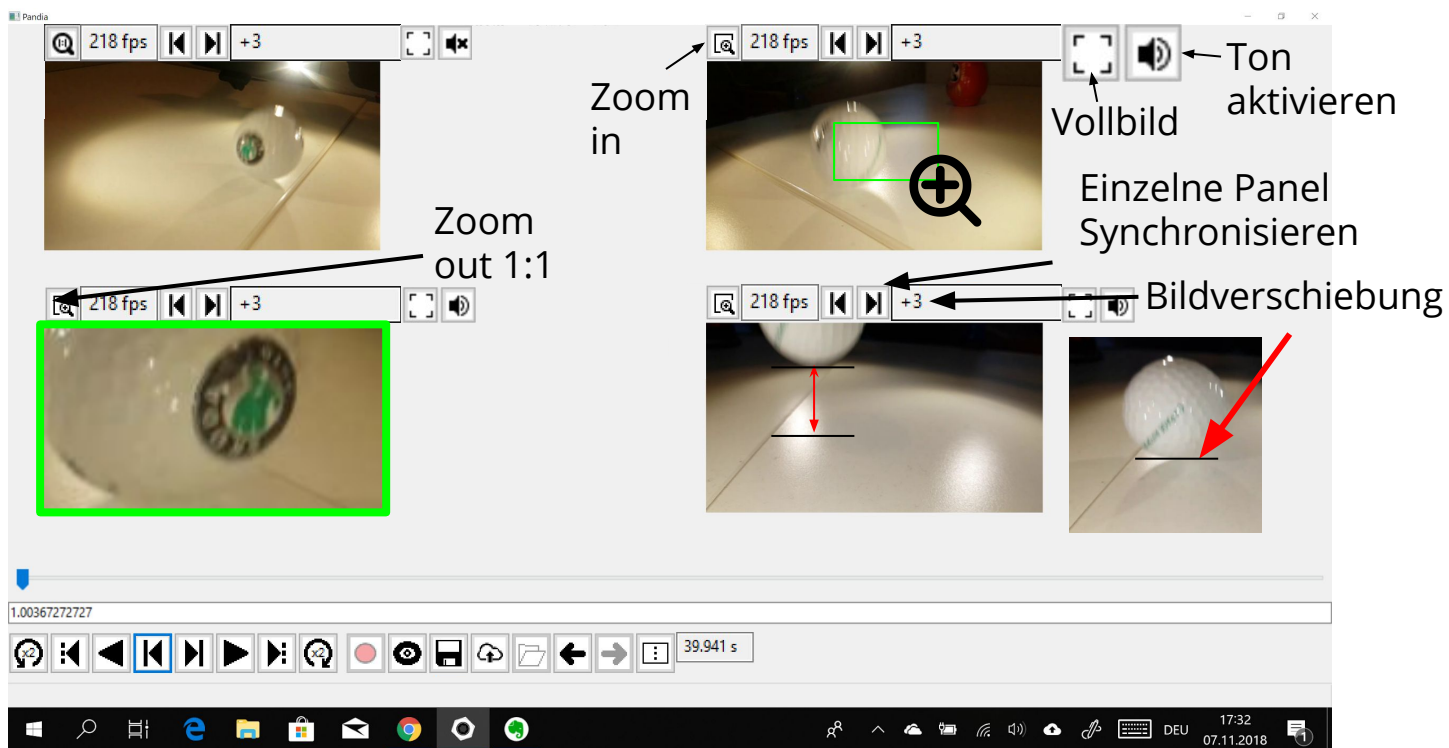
Pandia

218 fps +3

Zoom in

218 fps +3

Vollbild

Ton aktivieren

Einzelne Panel Synchronisieren

Zoom out 1:1

218 fps +3

218 fps +3

Bildverschiebung

1.00367272727

39.941 s

DEU

17:32
07.11.2018